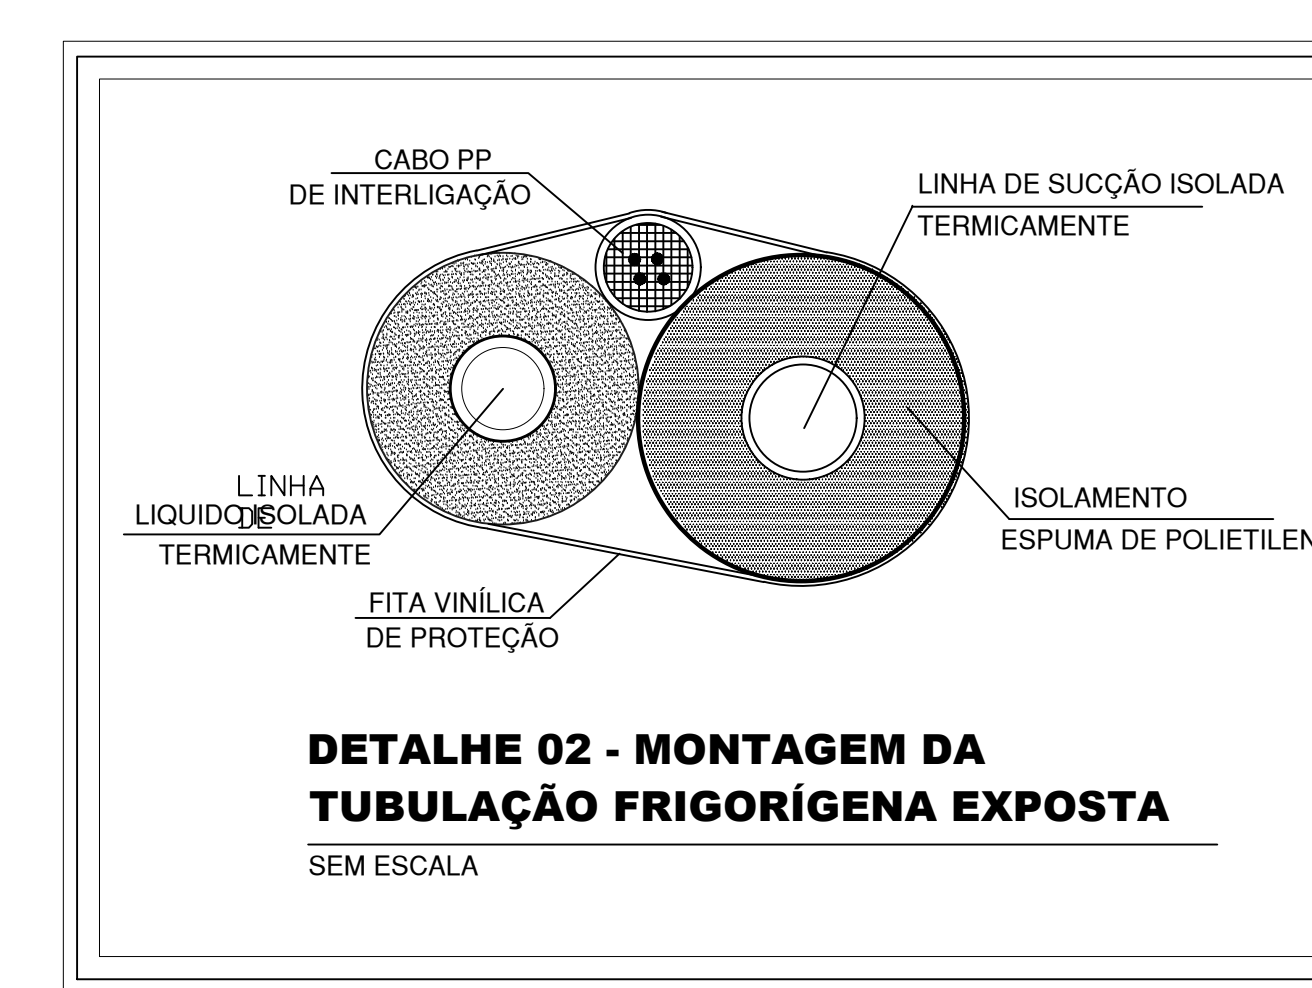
CABO PP
DE INTERLIGAÇÃO

LINHA DE SUCÇÃO ISOLADA
TERMICAMENTE

LINHA
DE
LIQUIDO ISOLADA
TERMICAMENTE

ISOLAMENTO
ESPUMA DE POLIETILEN

FITA VINÍLICA
DE PROTEÇÃO

DETALHE 02 - MONTAGEM DA TUBULAÇÃO FRIGORÍGENA EXPOSTA

SEM ESCALA